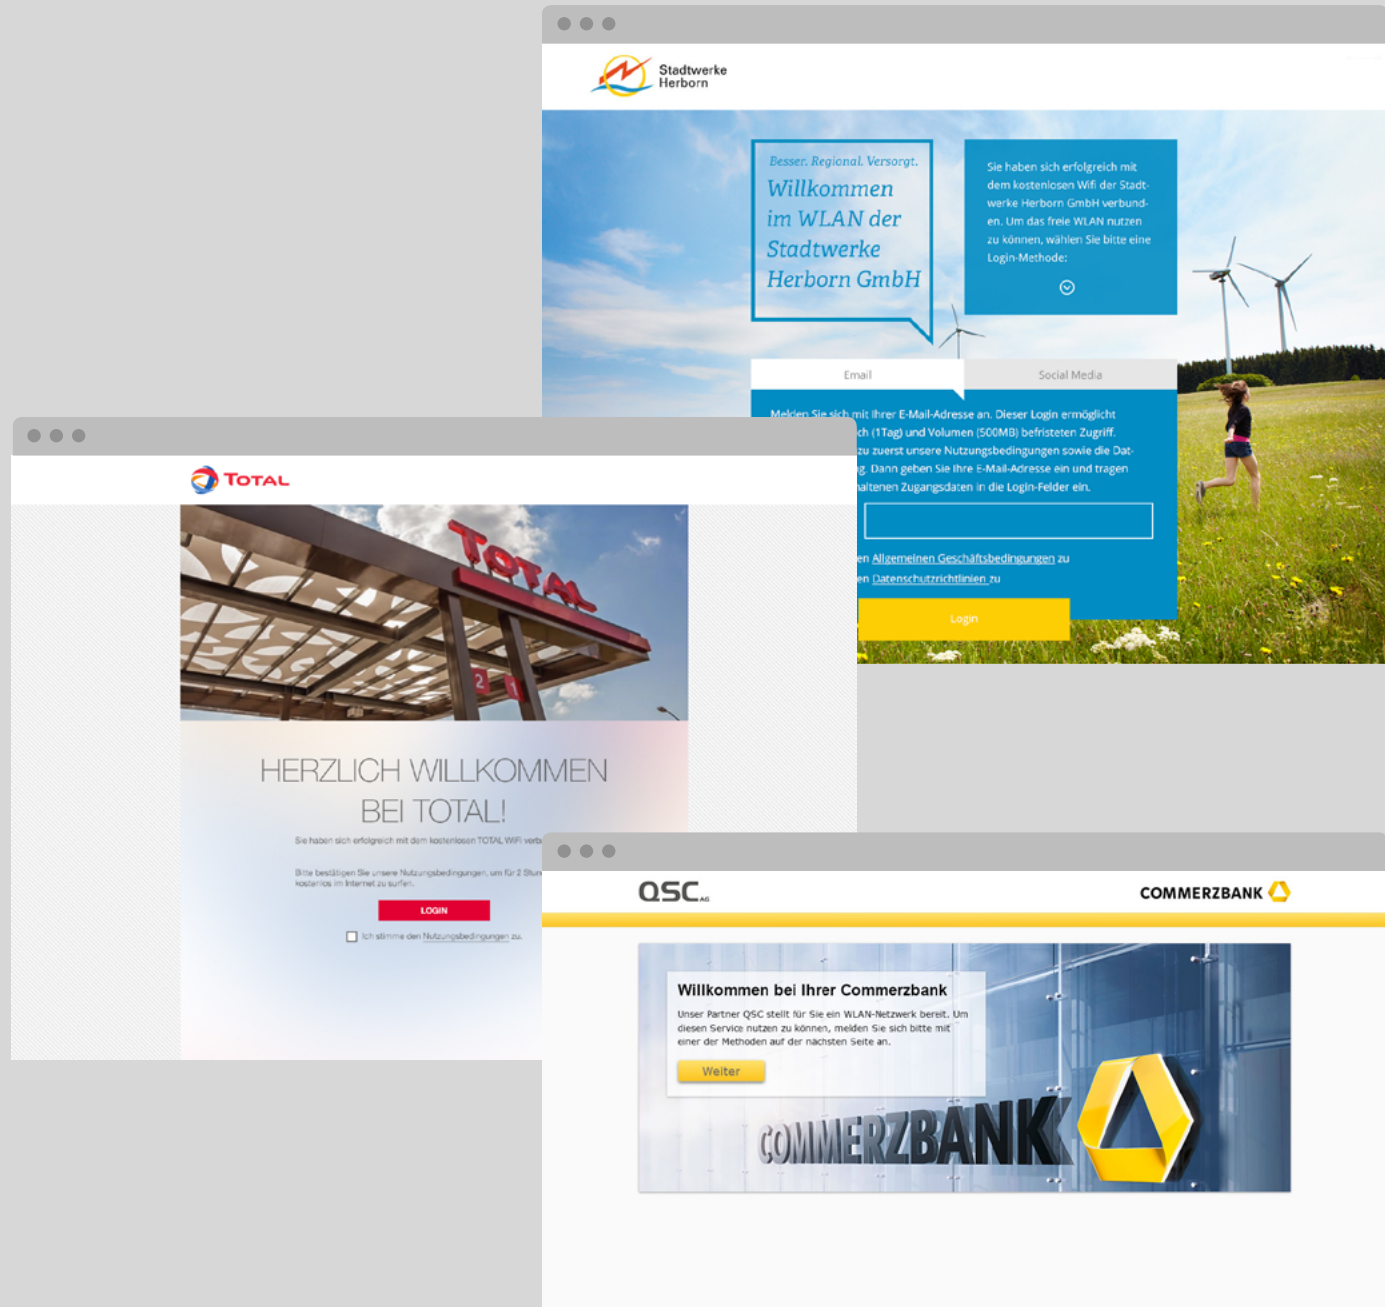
Stadtwerke Herborn

Besser. Regional. Versorgt.

Willkommen im WLAN der Stadtwerke Herborn GmbH

Sie haben sich erfolgreich mit dem kostenlosen Wifi der Stadtwerke Herborn GmbH verbunden. Um das freie WLAN nutzen zu können, wählen Sie bitte eine Login-Methode:

Email

Social Media

Melden Sie sich mit Ihrer E-Mail-Adresse an. Dieser Login ermöglicht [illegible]ch (1Tag) und Volumen (500MB) befristeten Zugriff. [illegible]zu zuerst unsere Nutzungsbedingungen sowie die Dat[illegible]g. Dann geben Sie Ihre E-Mail-Adresse ein und tragen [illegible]haltenen Zugangsdaten in die Login-Felder ein.

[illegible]en Allgemeinen Geschäftsbedingungen zu

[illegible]en Datenschutzrichtlinien zu

Login

TOTAL

TOTAL

2 1

HERZLICH WILLKOMMEN BEI TOTAL!

Sie haben sich erfolgreich mit dem kostenlosen TOTAL WiFi verb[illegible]

Bitte bestätigen Sie unsere Nutzungsbedingungen, um für 2 Stun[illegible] kostenlos im Internet zu surfen.

LOGIN

Ich stimme den Nutzungsbedingungen zu.

QSC AG

COMMERZBANK

Willkommen bei Ihrer Commerzbank

Unser Partner QSC stellt für Sie ein WLAN-Netzwerk bereit. Um diesen Service nutzen zu können, melden Sie sich bitte mit einer der Methoden auf der nächsten Seite an.

Weiter

COMMERZBANK